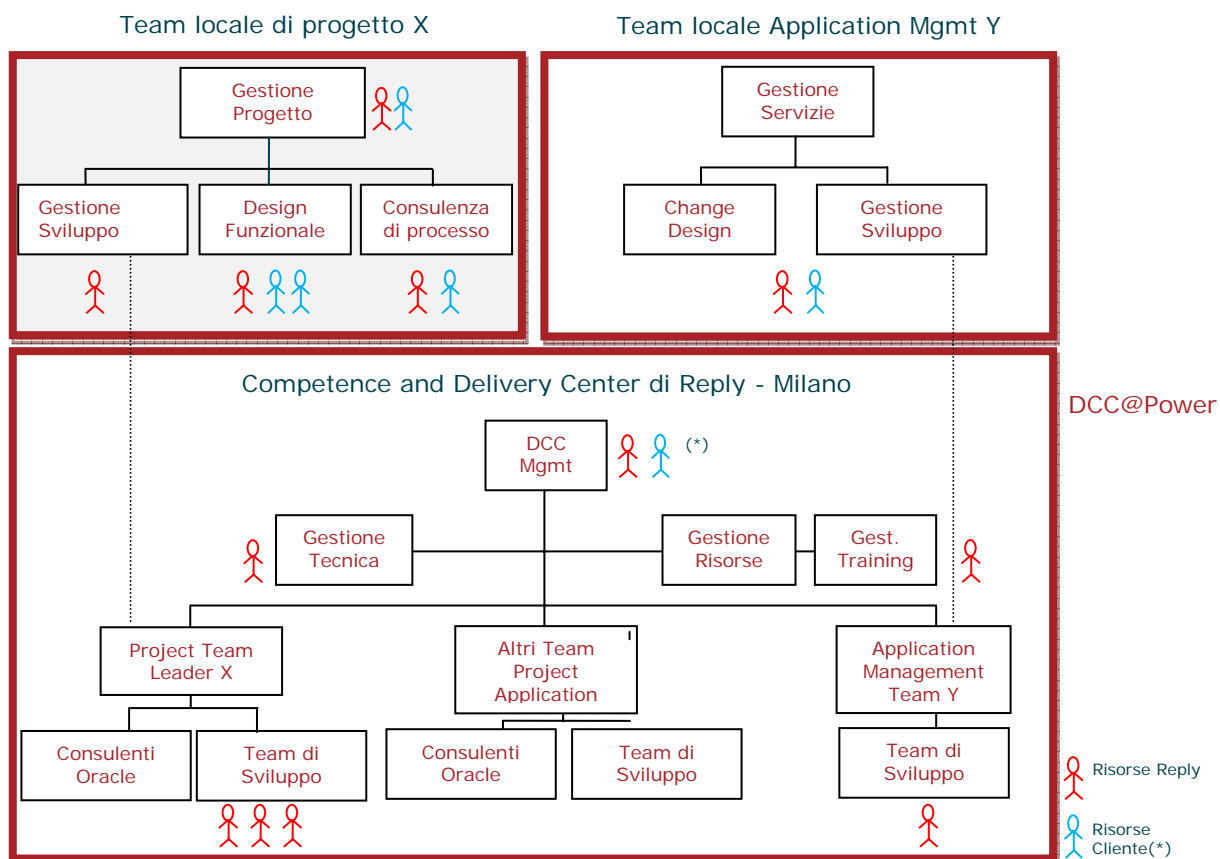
Team locale di progetto X

Team locale Application Mgmt Y

Gestione Progetto

Gestione Sviluppo

Design Funzionale

Consulenza di processo

Gestione Servizie

Change Design

Gestione Sviluppo

Competence and Delivery Center di Reply - Milano

DCC@Power

DCC Mgmt

(*)

Gestione Tecnica

Gestione Risorse

Gest. Training

Project Team Leader X

Altri Team Project Application

Application Management Team Y

Consulenti Oracle

Team di Sviluppo

Consulenti Oracle

Team di Sviluppo

Team di Sviluppo

Risorse Reply

Risorse Cliente(*)